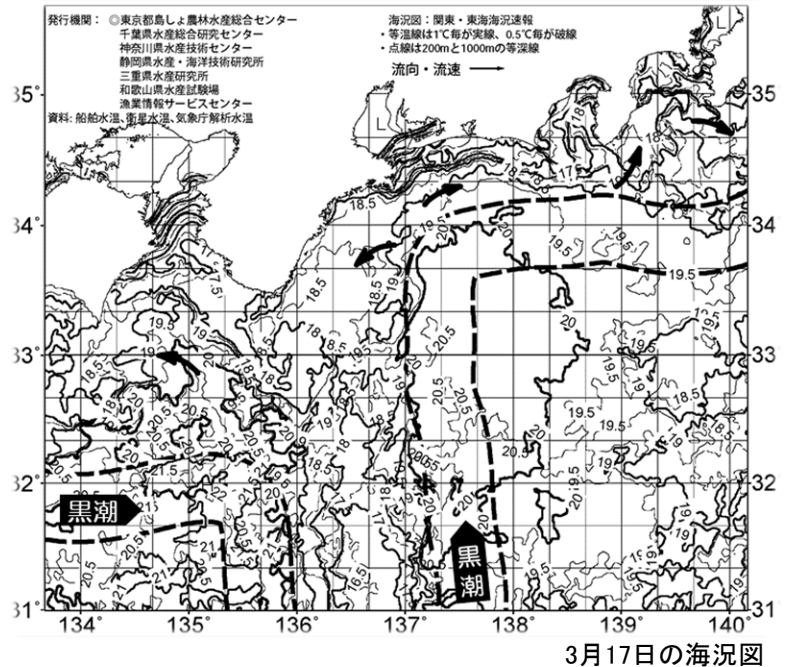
発行機関：◎東京都島しょ農林水産総合センター
千葉県水産総合研究センター
神奈川県水産技術センター
静岡県水産・海洋技術研究所
三重県水産研究所
和歌山県水産試験場
漁業情報サービスセンター
資料：船舶水温、衛星水温、気象庁解析水温

海況図：関東・東海海況速報
・等温線は1℃毎が実線、0.5℃毎が破線
・点線は200mと1000mの等深線

流向・流速

L
L

18
17
18.5
19.5
20
19.5
19.5
17.5
18.5
18.5
19.5
19
19.5
18
20.5
20
18.5
20
20.5
20.5
19.5
19
19.5
21
20.5
20
21.5
20
20.5
19.5
19
21
20.5
21
20.5
20
20
17
16.5
20.5

黒潮
黒潮

35°
34°
33°
32°
31°
35
34
33
32
31
134°
135°
136°
137°
138°
139°
140°

3月17日の海況図